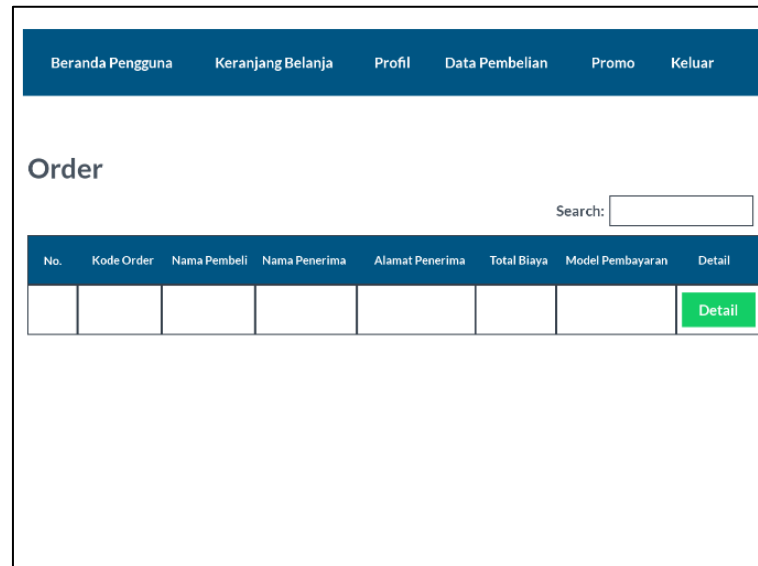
Beranda Pengguna Keranjang Belanja Profil Data Pembelian Promo Keluar

Order

Search:

| No. | Kode Order | Nama Pembeli | Nama Penerima | Alamat Penerima | Total Biaya | Model Pembayaran | Detail |
|---|---|---|---|---|---|---|---|
| | | | | | | | Detail |